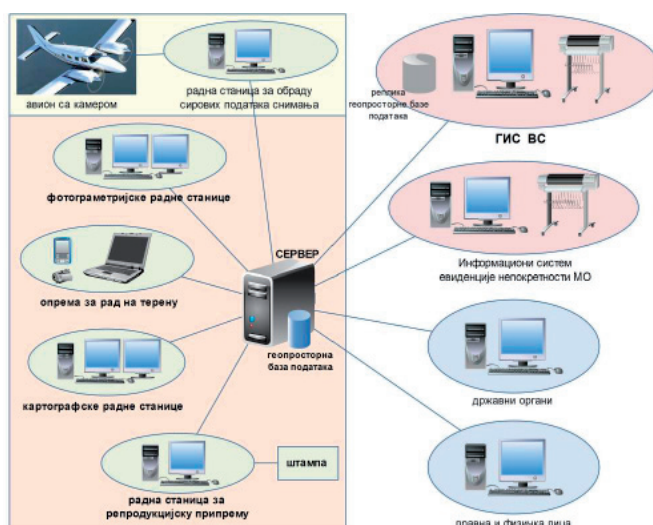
авион са камером

радна станица за обраду сирових података снимања

реплика геопросторне базе података

ГИС ВС

фотограметријске радне станице

Информациони систем евиденције непокретности МО

СЕРВЕР

опрема за рад на терену

геопросторна база података

картографске радне станице

државни органи

штампа

радна станица за репродукцијску припрему

правна и физичка лица